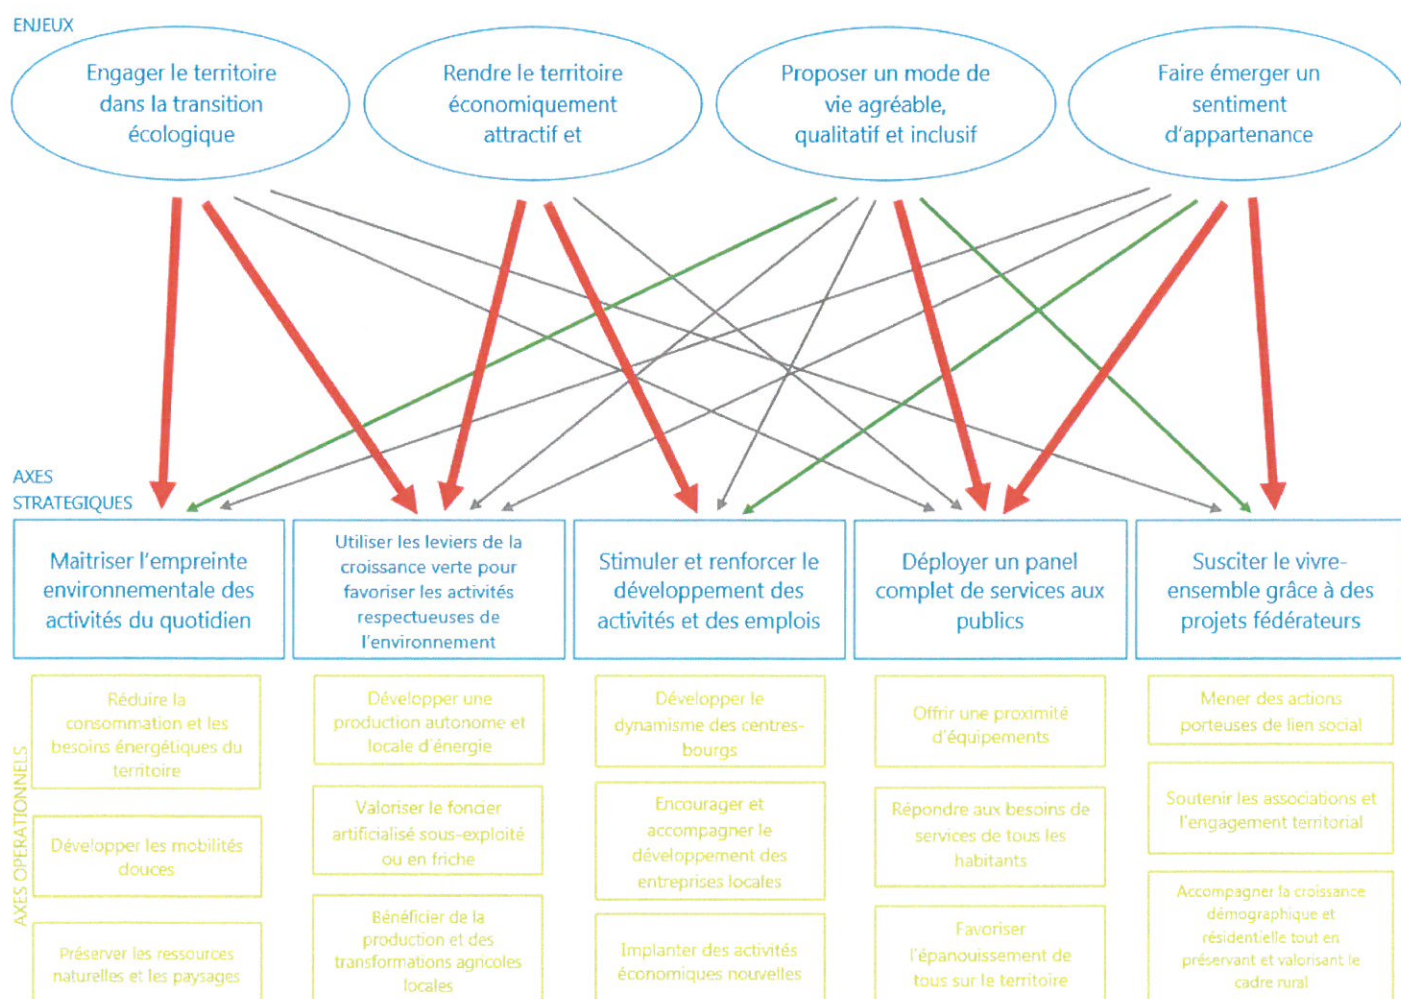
ENJEUX

Engager le territoire dans la transition écologique

Rendre le territoire économiquement attractif et

Proposer un mode de vie agréable, qualitatif et inclusif

Faire émerger un sentiment d'appartenance

AXES STRATEGIQUES

Maitriser l'empreinte environnementale des activités du quotidien

Utiliser les leviers de la croissance verte pour favoriser les activités respectueuses de l'environnement

Stimuler et renforcer le développement des activités et des emplois

Déployer un panel complet de services aux publics

Susciter le vivre-ensemble grâce à des projets fédérateurs

AXES OPERATIONNELS

Réduire la consommation et les besoins énergétiques du territoire

Développer les mobilités douces

Préserver les ressources naturelles et les paysages

Développer une production autonome et locale d'énergie

Valoriser le foncier artificialisé sous-exploité ou en friche

Bénéficier de la production et des transformations agricoles locales

Développer le dynamisme des centres-bourgs

Encourager et accompagner le développement des entreprises locales

Implanter des activités économiques nouvelles

Offrir une proximité d'équipements

Répondre aux besoins de services de tous les habitants

Favoriser l'épanouissement de tous sur le territoire

Mener des actions porteuses de lien social

Soutenir les associations et l'engagement territorial

Accompagner la croissance démographique et résidentielle tout en préservant et valorisant le cadre rural